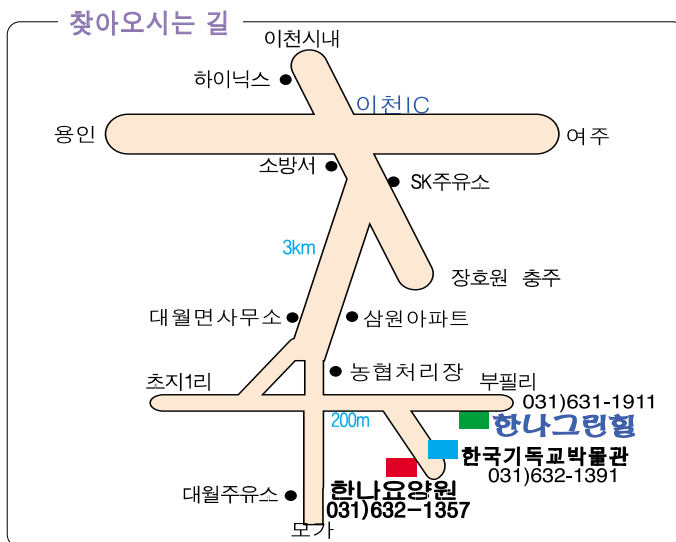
찾아오시는 길

이천시내

하이닉스

이천IC

용인

여주

소방서

SK주유소

3km

장호원 충주

대월면사무소

삼원아파트

농협처리장

초지1리

부필리

031)631-1911

200m

한나그린힐

한국기독교박물관

031)632-1391

대월주유소

한나요양원

031)632-1357

모가